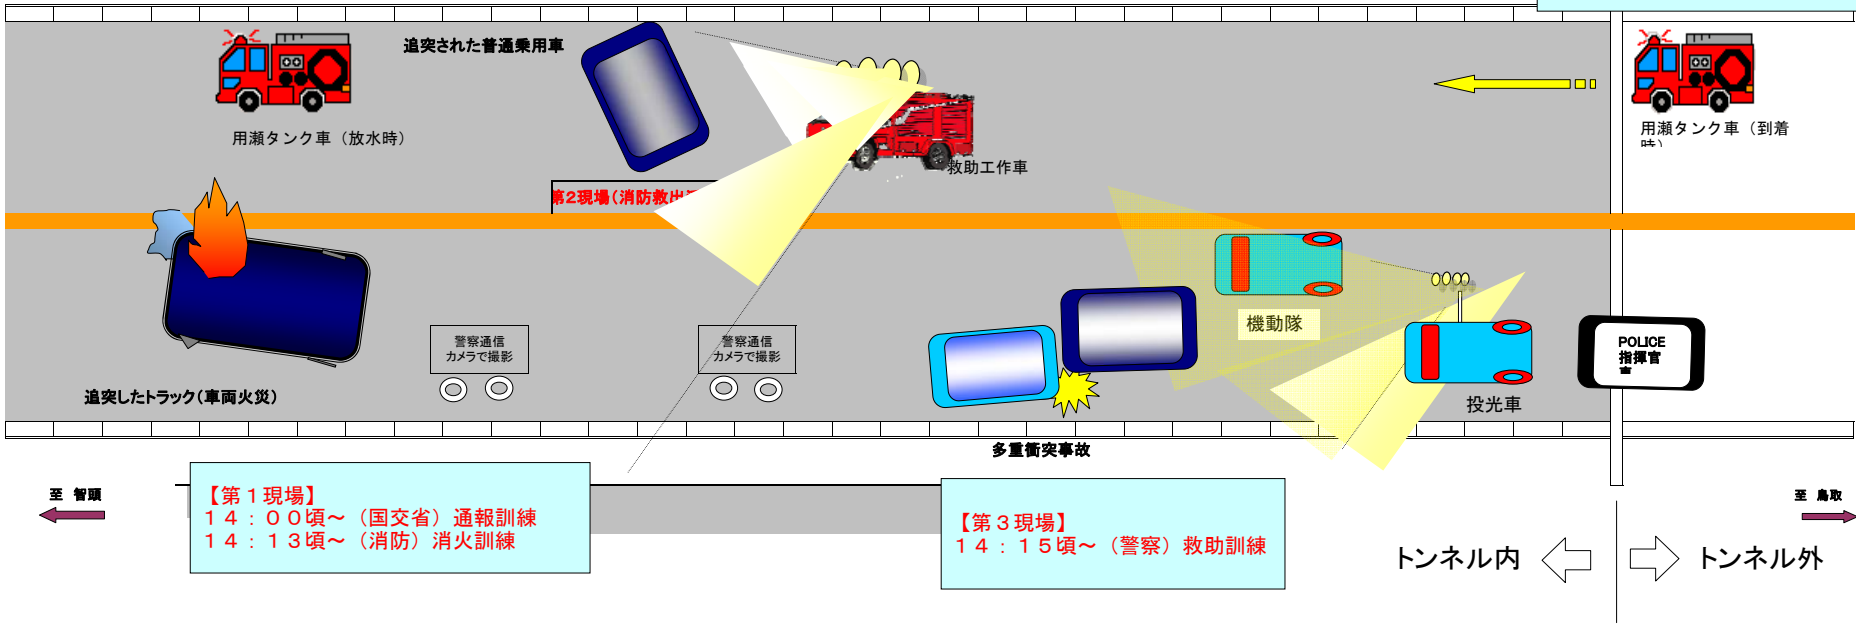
追突された普通乗用車

用瀬タンク車（放水時）

救助工作車

用瀬タンク車（到着時）

第2現場（消防救出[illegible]

追突したトラック（車両火災）

警察通信カメラで撮影

警察通信カメラで撮影

機動隊

POLICE 指揮官車

投光車

多重衝突事故

至 智頭

至 鳥取

【第１現場】
１４：００頃～（国交省）通報訓練
１４：１３頃～（消防）消火訓練

【第３現場】
１４：１５頃～（警察）救助訓練

トンネル内

トンネル外